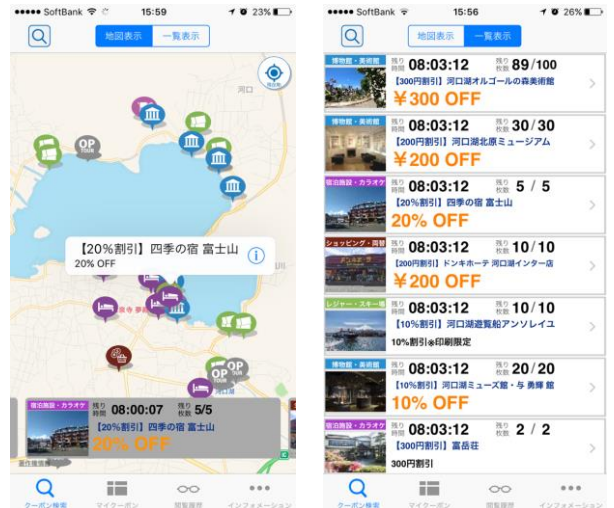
●●●●● SoftBank 15:59 23%
地図表示 一覧表示
現在地
河口
OP TOUR
【20%割引】四季の宿 富士山
20% OFF
OP TOUR
宿泊施設・カラオケ 残り時間 08:00:07 残り枚数 5/5
【20%割引】四季の宿 富士山
20% OFF
クーポン検索 マイクーポン 閲覧履歴 インフォメーション

●●●●● SoftBank 15:56 26%
地図表示 一覧表示
博物館・美術館 残り時間 08:03:12 残り枚数 89/100
【300円割引】河口湖オルゴールの森美術館
￥300 OFF
博物館・美術館 残り時間 08:03:12 残り枚数 30/30
【200円割引】河口湖北原ミュージアム
￥200 OFF
宿泊施設・カラオケ 残り時間 08:03:12 残り枚数 5 / 5
【20%割引】四季の宿 富士山
20% OFF
ショッピング・両替 残り時間 08:03:12 残り枚数 10/10
【200円割引】ドンキホーテ 河口湖インター店
￥200 OFF
レジャー・スキー場 残り時間 08:03:12 残り枚数 10/10
【10%割引】河口湖遊覧船アンソレイユ
10%割引※印刷限定
博物館・美術館 残り時間 08:03:12 残り枚数 20/20
【10%割引】河口湖ミューズ館・与勇輝館
10% OFF
宿泊施設・カラオケ 残り時間 08:03:12 残り枚数 2 / 2
【300円割引】富岳荘
300円割引
クーポン検索 マイクーポン 閲覧履歴 インフォメーション